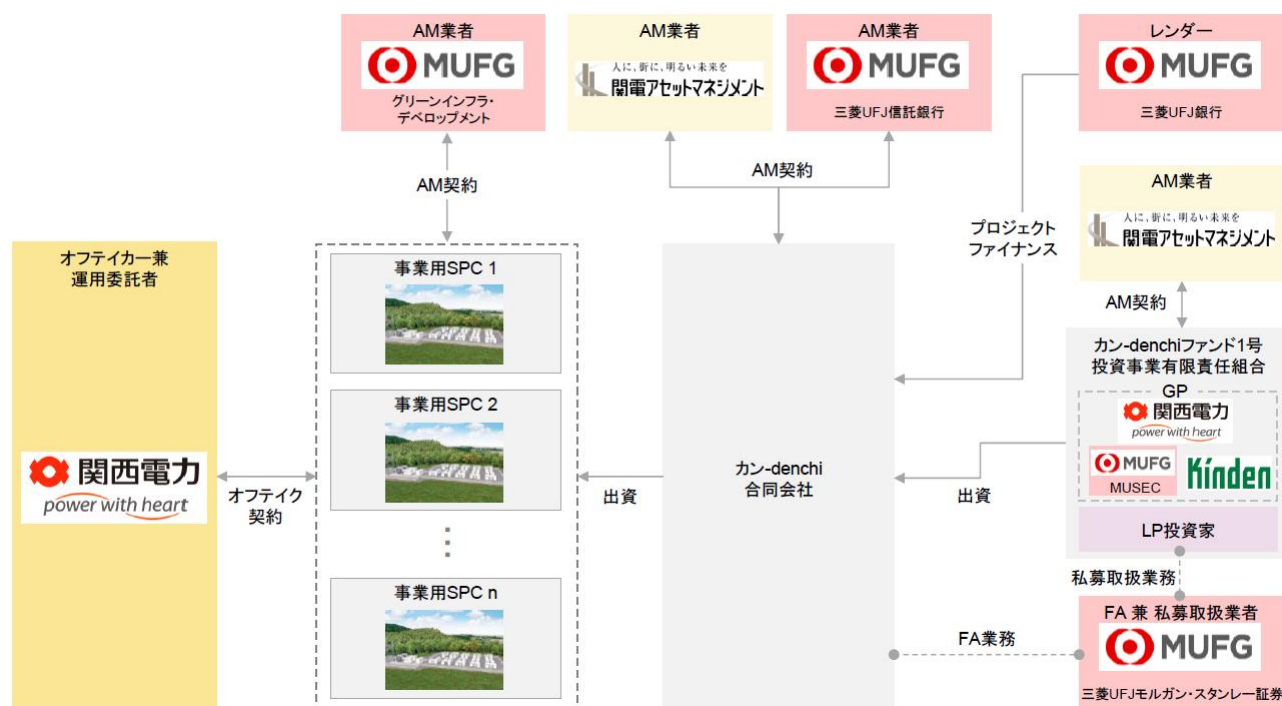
AM業者
MUFG
グリーンインフラ・デベロップメント

AM業者
人に、街に、明るい未来を
関電アセットマネジメント

AM業者
MUFG
三菱UFJ信託銀行

レンダー
MUFG
三菱UFJ銀行

AM契約

AM契約

プロジェクトファイナンス

AM業者
人に、街に、明るい未来を
関電アセットマネジメント

AM契約

オフテイカー兼運用委託者

関西電力
power with heart

オフテイク契約

事業用SPC 1

事業用SPC 2

⋮

事業用SPC n

出資

カン-denchi合同会社

出資

カン-denchiファンド1号投資事業有限責任組合

GP
関西電力
power with heart
MUFG
MUSEC
Kinden

LP投資家

私募取扱業務

FA業務

FA 兼 私募取扱業者
MUFG
三菱UFJモルガン・スタンレー証券